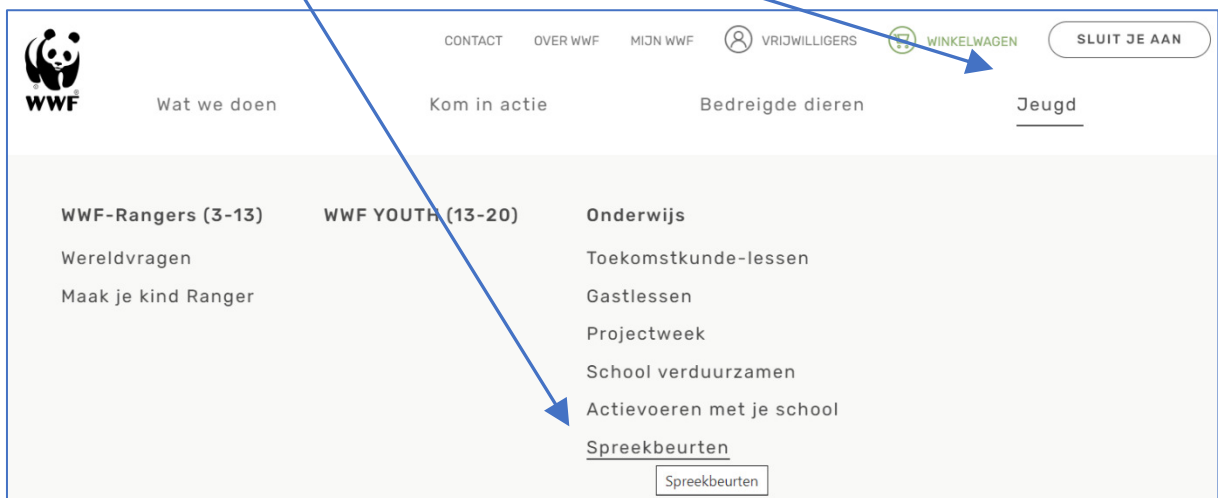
WWF

CONTACT OVER WWF MIJN WWF VRIJWILLIGERS WINKELWAGEN SLUIT JE AAN

Wat we doen Kom in actie Bedreigde dieren Jeugd

WWF-Rangers (3-13)
Wereldvragen
Maak je kind Ranger

WWF YOUTH (13-20)

Onderwijs
Toekomstkunde-lessen
Gastlessen
Projectweek
School verduurzamen
Actievoeren met je school
Spreekbeurten

Spreekbeurten